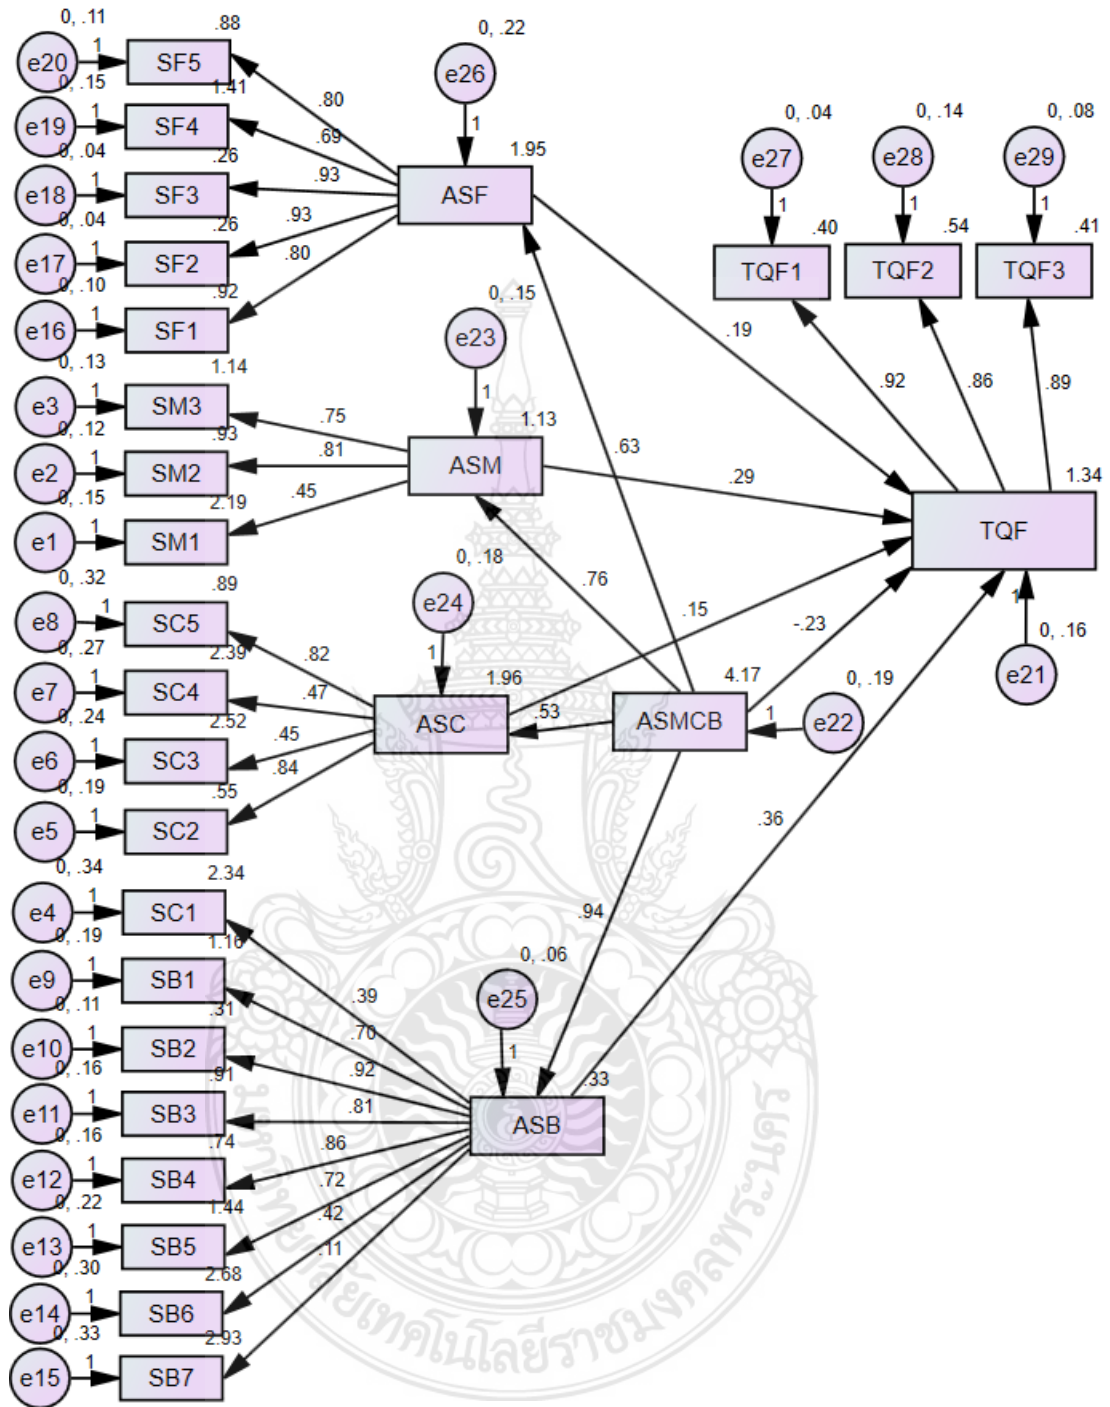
0, .11
e20
1
SF5
.88
0, .15
e19
1
SF4
1.41
0, .04
e18
1
SF3
.26
0, .04
e17
1
SF2
.26
0, .10
e16
1
SF1
.92
.80
.69
.93
.93
.80
0, .22
e26
1
ASF
1.95
0, .04
e27
1
TQF1
.40
0, .14
e28
1
TQF2
.54
0, .08
e29
1
TQF3
.41
0, .13
e3
1
SM3
1.14
0, .12
e2
1
SM2
.93
0, .15
e1
1
SM1
2.19
.75
.81
.45
0, .15
e23
1
ASM
1.13
.63
.19
.92
.86
.89
.29
TQF
1.34
0, .32
e8
1
SC5
.89
0, .27
e7
1
SC4
2.39
0, .24
e6
1
SC3
2.52
0, .19
e5
1
SC2
.55
.82
.47
.45
.84
0, .18
e24
1
ASC
1.96
.76
.15
-.23
.53
ASMCB
4.17
1
e22
0, .19
1
0, .16
e21
.36
0, .34
e4
1
SC1
2.34
0, .19
e9
1
SB1
1.16
0, .11
e10
1
SB2
.31
0, .16
e11
1
SB3
.91
0, .16
e12
1
SB4
.74
0, .22
e13
1
SB5
1.44
0, .30
e14
1
SB6
2.68
0, .33
e15
1
SB7
2.93
.39
.70
.92
.81
.86
.72
.42
.11
.94
0, .06
e25
1
ASB
.33